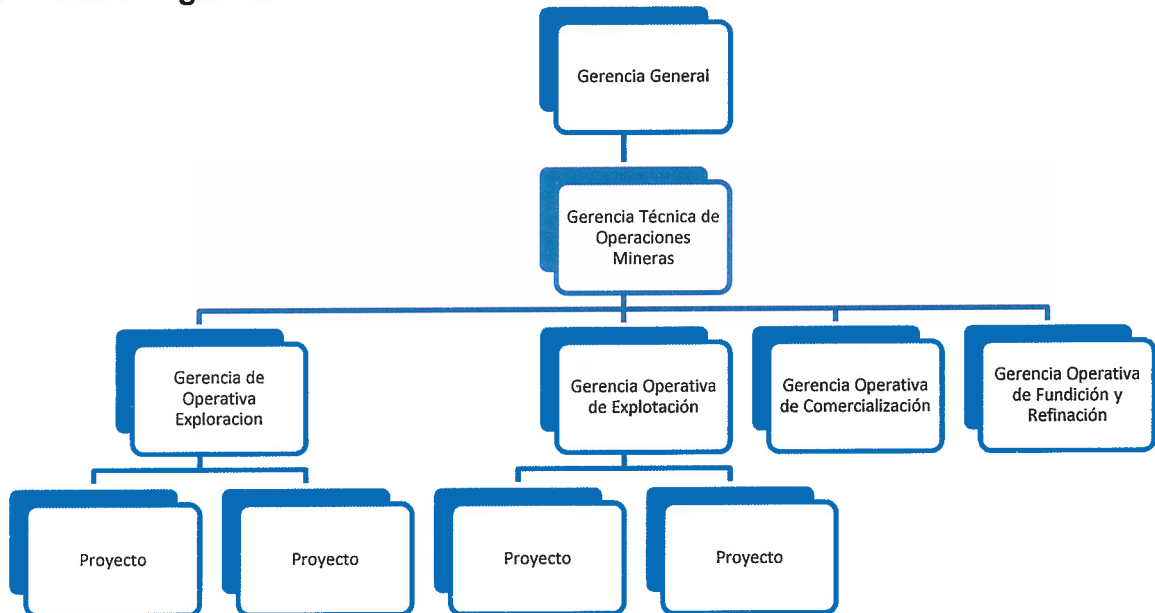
Gerencia General

Gerencia Técnica de Operaciones Mineras

Gerencia de Operativa Exploracion

Gerencia Operativa de Explotación

Gerencia Operativa de Comercialización

Gerencia Operativa de Fundición y Refinación

Proyecto

Proyecto

Proyecto

Proyecto